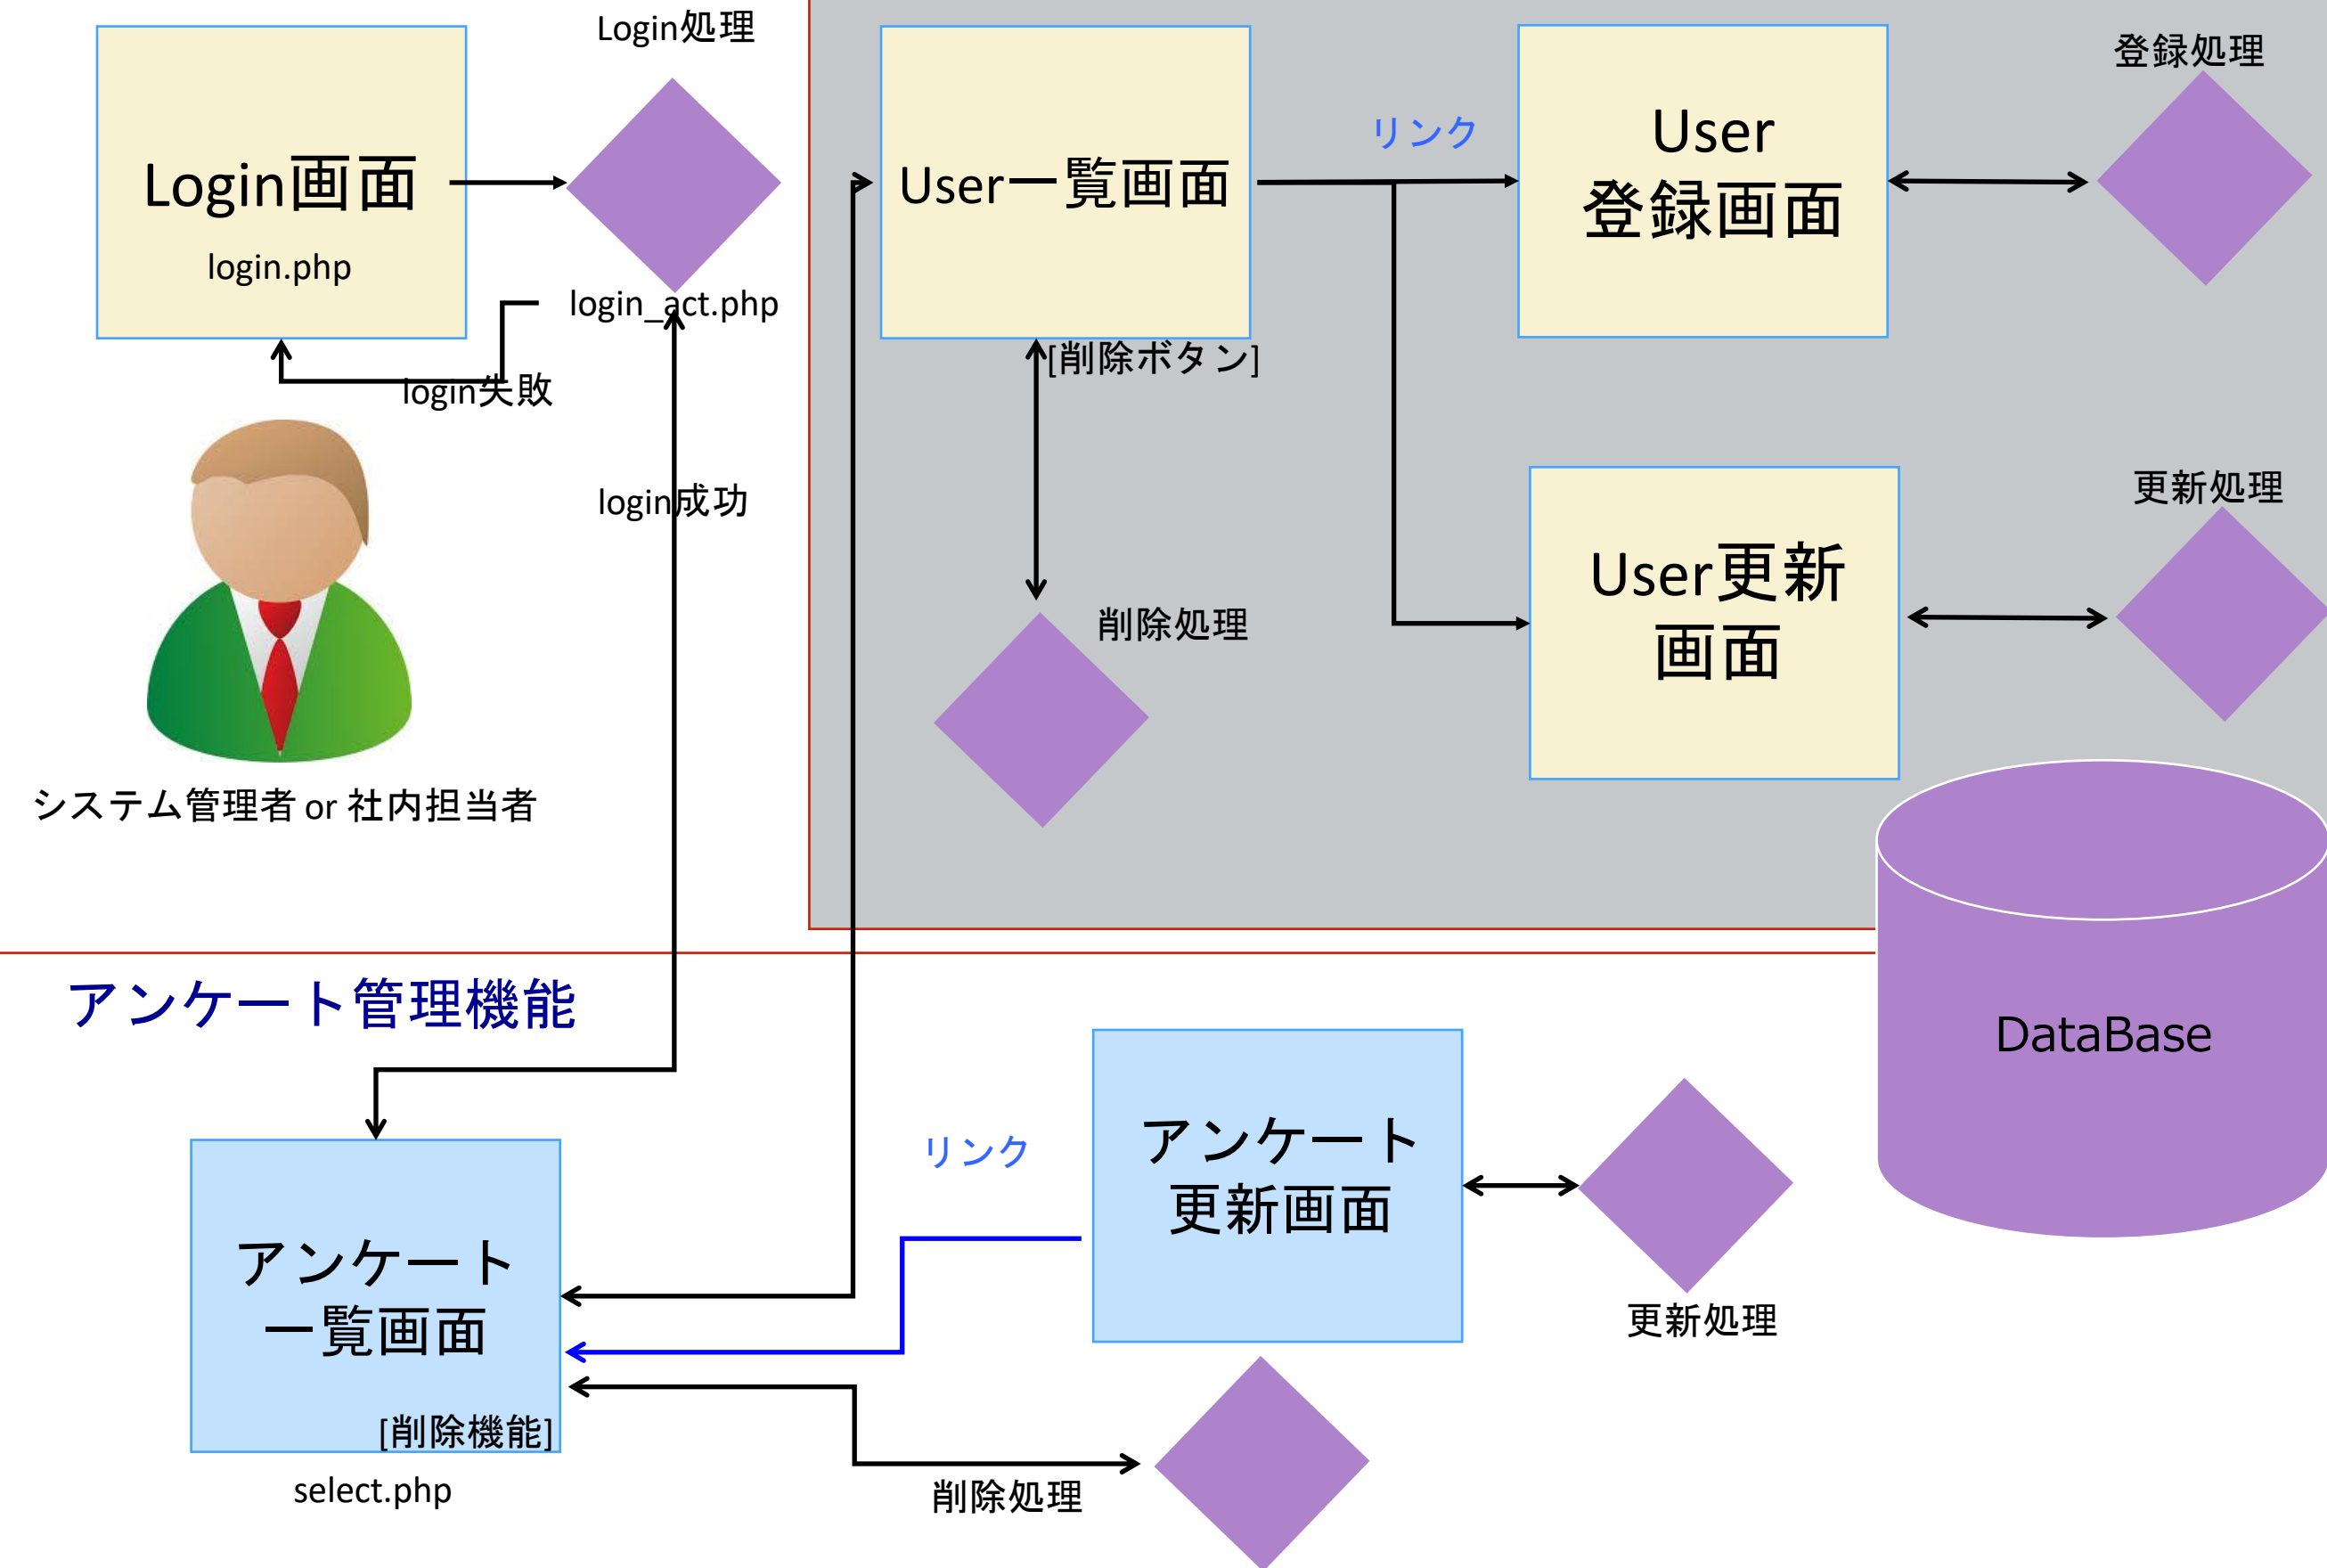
Login画面
login.php

Login処理

login_act.php

login失敗

login成功

システム管理者 or 社内担当者

User一覧画面

[削除ボタン]

削除処理

リンク

User
登録画面

登録処理

User更新
画面

更新処理

DataBase

アンケート管理機能

アンケート
一覧画面
[削除機能]
select.php

リンク

アンケート
更新画面

更新処理

削除処理